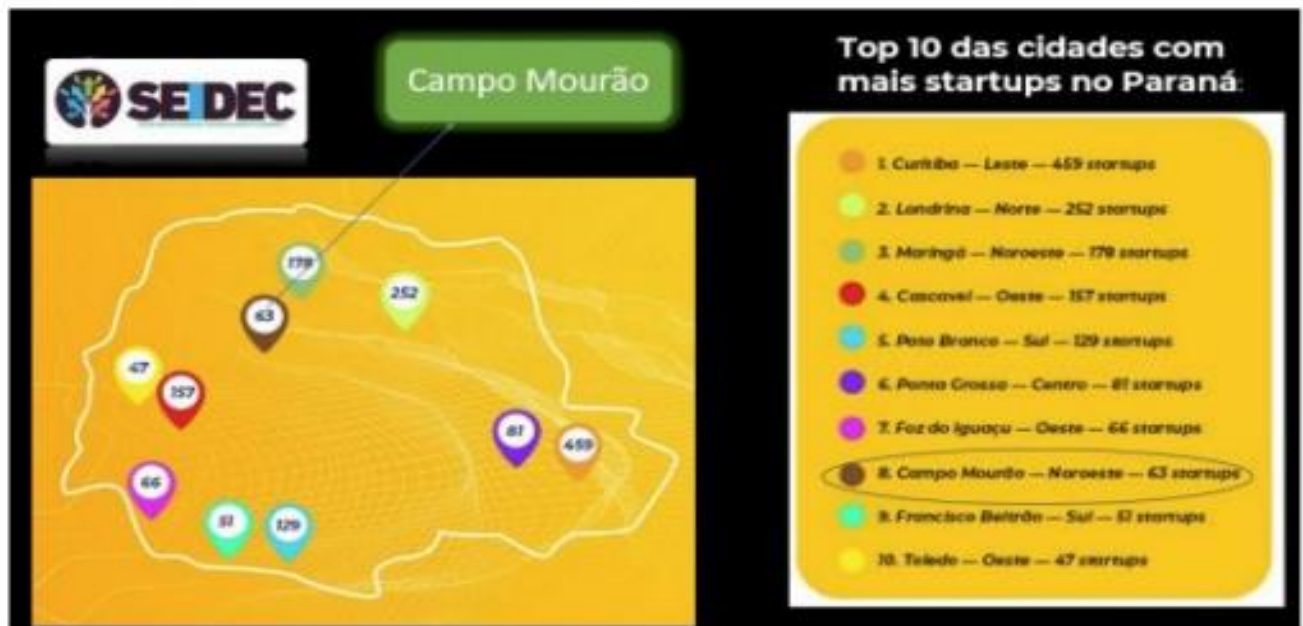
SEIDEC

Campo Mourão

179
252
63
47
157
81
459
66
51
129

Top 10 das cidades com mais startups no Paraná:

1. Curitiba — Leste — 459 startups
2. Londrina — Norte — 252 startups
3. Maringá — Noroeste — 179 startups
4. Cascavel — Oeste — 157 startups
5. Pato Branco — Sul — 129 startups
6. Ponta Grossa — Centro — 81 startups
7. Foz do Iguaçu — Oeste — 66 startups
8. Campo Mourão — Noroeste — 63 startups
9. Francisco Beltrão — Sul — 51 startups
10. Toledo — Oeste — 47 startups